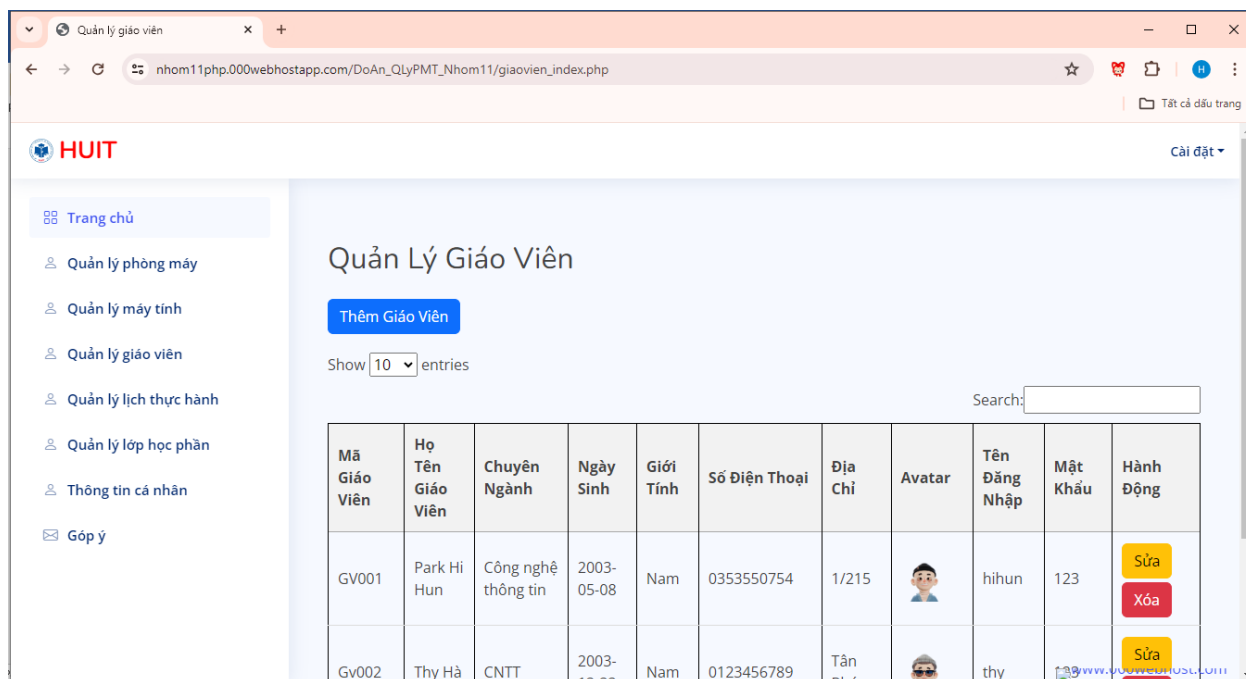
Quản lý giáo viên
nhom11php.000webhostapp.com/DoAn_QLyPMT_Nhom11/giaovien_index.php
H
Tất cả dấu trang

HUIT
Cài đặt

Trang chủ
Quản lý phòng máy
Quản lý máy tính
Quản lý giáo viên
Quản lý lịch thực hành
Quản lý lớp học phần
Thông tin cá nhân
Góp ý

Quản Lý Giáo Viên

Thêm Giáo Viên

Show 10 entries

Search:

| Mã Giáo Viên | Họ Tên Giáo Viên | Chuyên Ngành | Ngày Sinh | Giới Tính | Số Điện Thoại | Địa Chỉ | Avatar | Tên Đăng Nhập | Mật Khẩu | Hành Động |
|---|---|---|---|---|---|---|---|---|---|---|
| GV001 | Park Hi Hun | Công nghệ thông tin | 2003-05-08 | Nam | 0353550754 | 1/215 | | hihun | 123 | Sửa Xóa |
| Gv002 | Thy Hà | CNTT | 2003-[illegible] | Nam | 0123456789 | Tân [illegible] | | thy | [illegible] | Sửa |

www.000webhost.com